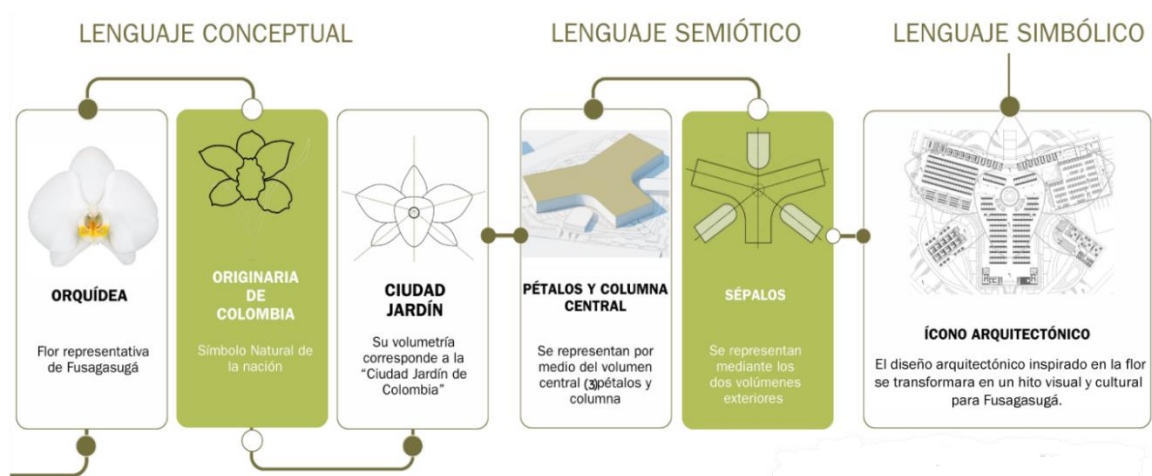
LENGUAJE CONCEPTUAL

LENGUAJE SEMIÓTICO

LENGUAJE SIMBÓLICO

ORQUÍDEA

Flor representativa de Fusagasugá

ORIGINARIA DE COLOMBIA

Símbolo Natural de la nación

CIUDAD JARDÍN

Su volumetría corresponde a la "Ciudad Jardín de Colombia"

PÉTALOS Y COLUMNA CENTRAL

Se representan por medio del volumen central (3)pétalos y columna

SÉPALOS

Se representan mediante los dos volúmenes exteriores

ÍCONO ARQUITECTÓNICO

El diseño arquitectónico inspirado en la flor se transformara en un hito visual y cultural para Fusagasugá.